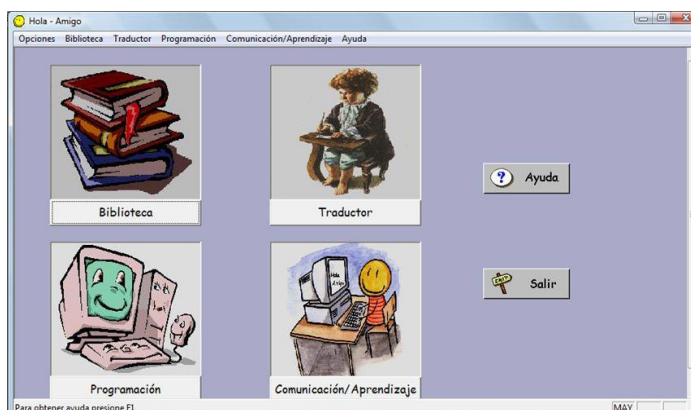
Hola - Amigo

Opciones Biblioteca Traductor Programación Comunicación/Aprendizaje Ayuda

Biblioteca

Traductor

Ayuda

Salir

Programación

Hola Amigo

Comunicación/Aprendizaje

Para obtener ayuda presione F1

MAY